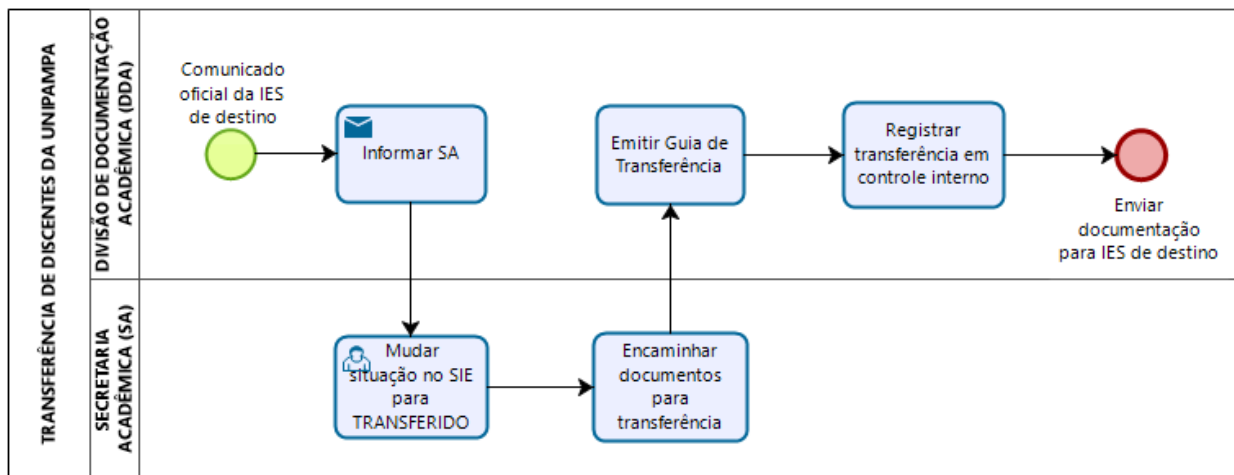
TRANSFERÊNCIA DE DISCENTES DA UNIPAMPA

DIVISÃO DE DOCUMENTAÇÃO ACADÊMICA (DDA)

Comunicado oficial da IES de destino

Informar SA

Emitir Guia de Transferência

Registrar transferência em controle interno

Enviar documentação para IES de destino

SECRETARIA ACADÊMICA (SA)

Mudar situação no SIE para TRANSFERIDO

Encaminhar documentos para transferência